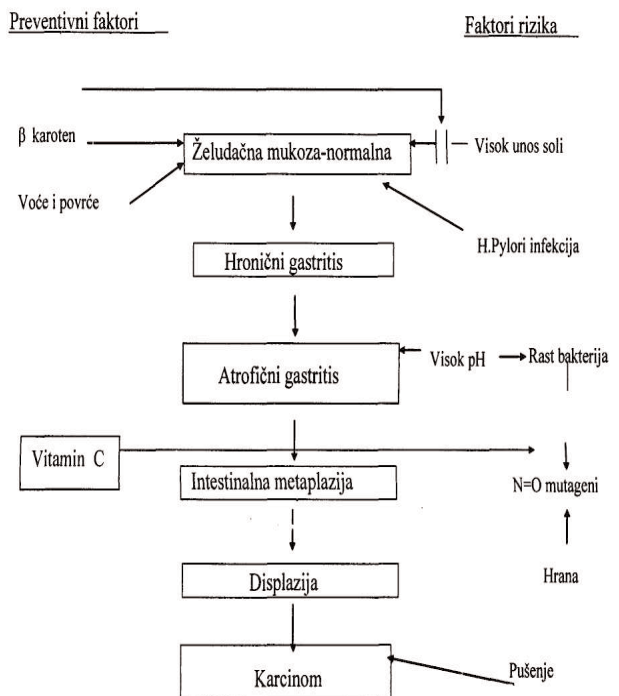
Preventivni faktori

Faktori rizika

β karoten

Želudačna mukoza-normalna

Visok unos soli

Voće i povrće

H.Pylori infekcija

Hronični gastritis

Atrofični gastritis

Visok pH

Rast bakterija

Vitamin C

Intestinalna metaplazija

N=O mutageni

Hrana

Displazija

Karcinom

Pušenje